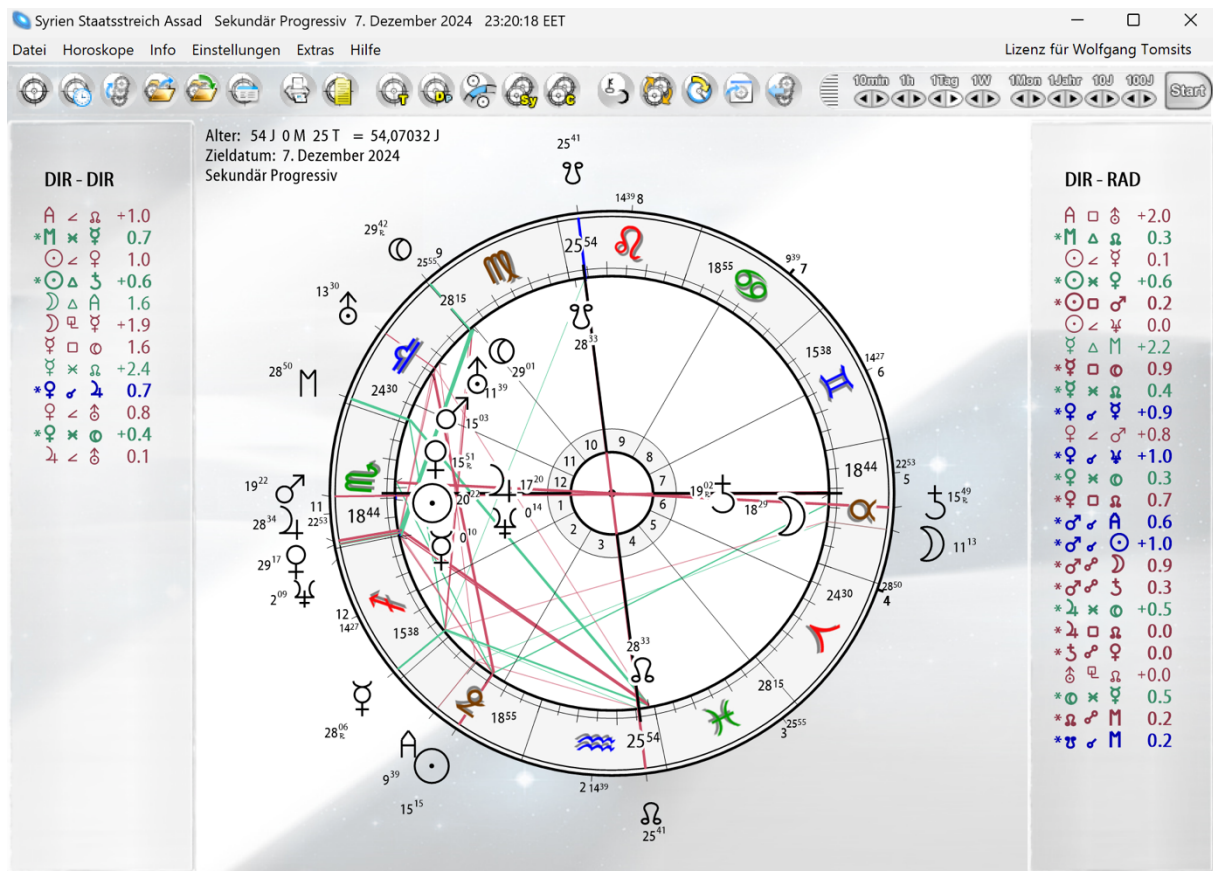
Syrien Staatsstreich Assad Sekundär Progressiv 7. Dezember 2024 23:20:18 EET

Datei Horoskope Info Einstellungen Extras Hilfe

Lizenz für Wolfgang Tomsits

10min 1h 1Tag 1W 1Mon 1Jahr 10J 100J Start

Alter: 54 J 0 M 25 T = 54,07032 J
Zieldatum: 7. Dezember 2024
Sekundär Progressiv

DIR - DIR

+1.0
0.7
1.0
+0.6
1.6
+1.9
1.6
+2.4
0.7
0.8
+0.4
0.1

DIR - RAD

+2.0
0.3
0.1
+0.6
0.2
0.0
+2.2
0.9
0.4
+0.9
+0.8
+1.0
0.3
0.7
0.6
+1.0
0.9
0.3
+0.5
0.0
0.0
+0.0
0.5
0.2
0.2

$25^{41}$ $14^{39}$ 8 $29^{42}$ $25^{55}$ 9 $25^{54}$ $18^{55}$ $9^{39}$ 7 $13^{30}$ $28^{15}$ $28^{33}$ $29^{01}$ $11^{39}$ $15^{38}$ $14^{27}$ 6 $28^{50}$ $24^{30}$ $15^{03}$ $15^{51}$ $18^{44}$ $22^{53}$ 5 $19^{22}$ 11 $28^{34}$ $22^{53}$ $18^{44}$ $20^{22}$ $17^{20}$ $0^{14}$ $19^{02}$ $18^{29}$ $15^{49}$ $11^{13}$ $0^{10}$ $29^{17}$ $2^{09}$ 12 $14^{27}$ $15^{38}$ $28^{50}$ 4 $24^{30}$ $28^{33}$ $28^{15}$ $18^{55}$ $25^{55}$ 3 $28^{06}$ $25^{54}$ $9^{39}$ $15^{15}$ 2 $14^{39}$ $25^{41}$

10 9 11 8 12 7 1 6 2 5 3 4